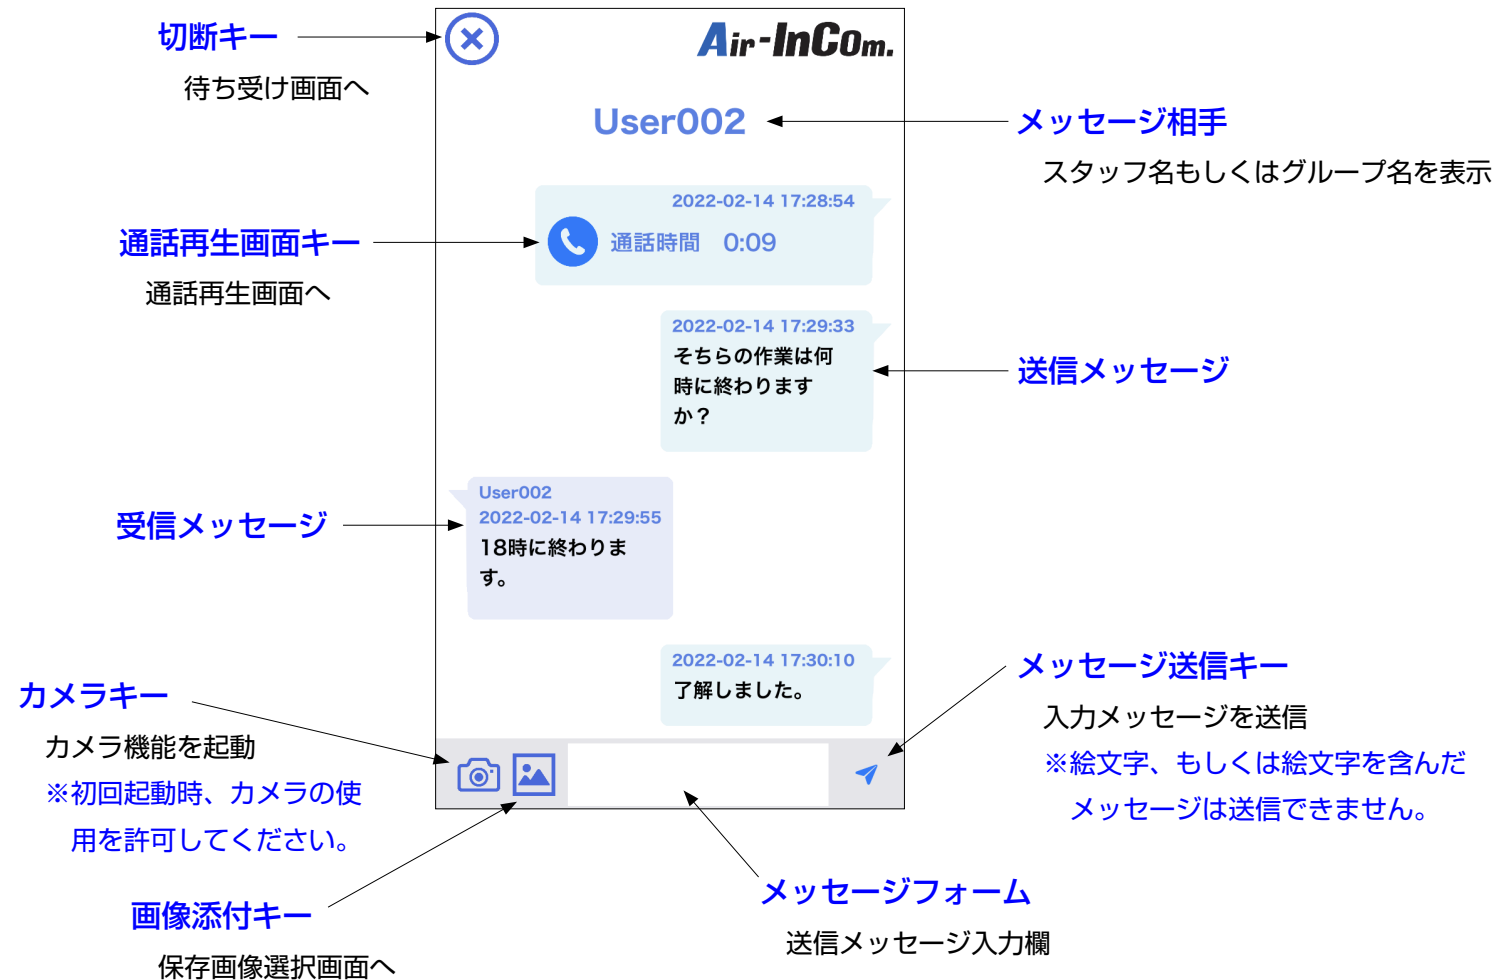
切断キー

待ち受け画面へ

Air-InCom.

User002

メッセージ相手

スタッフ名もしくはグループ名を表示

2022-02-14 17:28:54

通話時間 0:09

通話再生画面キー

通話再生画面へ

2022-02-14 17:29:33

そちらの作業は何時に終わりますか？

送信メッセージ

User002

2022-02-14 17:29:55

18時に終わります。

受信メッセージ

2022-02-14 17:30:10

了解しました。

メッセージ送信キー

入力メッセージを送信

※絵文字、もしくは絵文字を含んだメッセージは送信できません。

カメラキー

カメラ機能を起動

※初回起動時、カメラの使用を許可してください。

画像添付キー

保存画像選択画面へ

メッセージフォーム

送信メッセージ入力欄